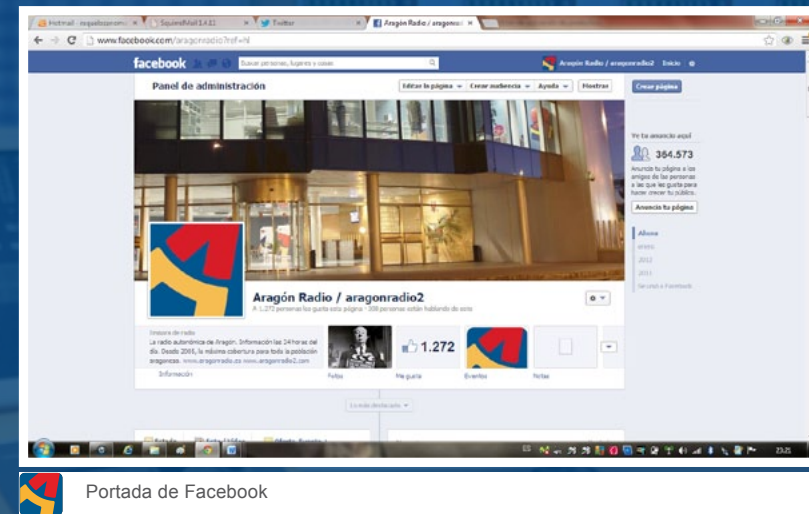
Hotmail · nogalesaron... | SquirrelMail 1.4.22 | Twitter | Aragón Radio / aragonradi...

www.facebook.com/aragonradio2?ref=hl

facebook

Buscar personas, lugares y cosas

Aragón Radio / aragonradio2 Inicio

Panel de administración

Editar la página | Crear audiencia | Ayuda | Mostrar

Crear página

Ve tu anuncio aquí

384.573

Anuncia tu página a los amigos de las personas a las que les gusta para hacer crecer tu público.

Anuncia tu página

Ahora

2013

2012

2011

Se unió a Facebook

Aragón Radio / aragonradio2

A 1.272 personas les gusta esto página · 308 personas están hablando de esto

Emisora de radio

La radio autonómica de Aragón. Información las 24 horas del día. Desde 2005, la máxima cobertura para toda la población aragonesa. www.aragonradio.es www.aragonradio2.com

Información

Fotos

1.272

Me gusta

Eventos

Notas

Lo más destacado

23:21

Portada de Facebook